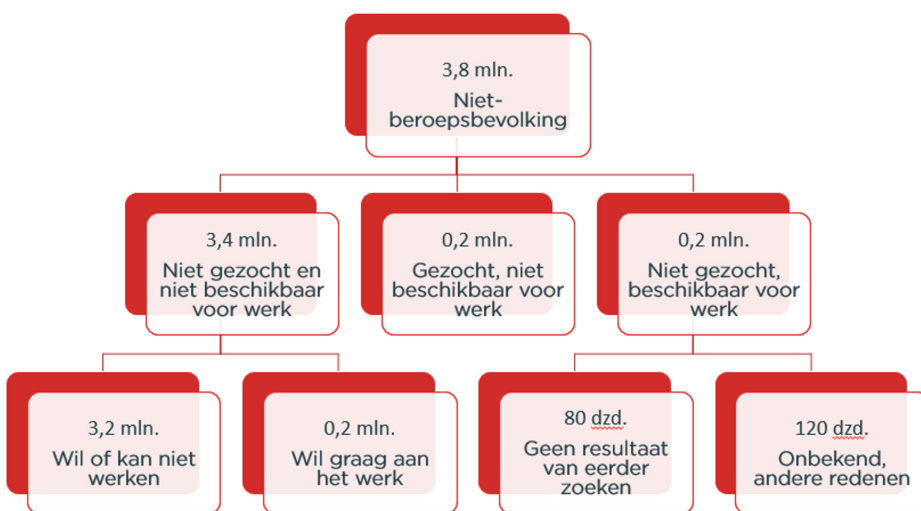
3,8 mln.
Niet-beroepsbevolking

3,4 mln.
Niet gezocht en niet beschikbaar voor werk

0,2 mln.
Gezocht, niet beschikbaar voor werk

0,2 mln.
Niet gezocht, beschikbaar voor werk

3,2 mln.
Wil of kan niet werken

0,2 mln.
Wil graag aan het werk

80 dzd.
Geen resultaat van eerder zoeken

120 dzd.
Onbekend, andere redenen